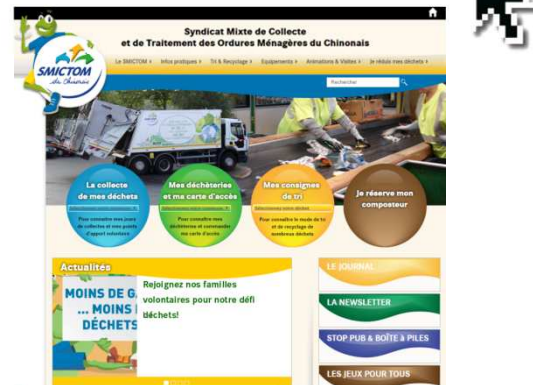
Syndicat Mixte de Collecte et de Traitement des Ordures Ménagères du Chinonais

SMICTOM du Chinonais

Le SMICTOM » Infos pratiques » Tri & Recyclage » Equipements » Animations & Visites » Je réduis mes déchets »

Rechercher

La collecte de mes déchets

Pour connaitre mes jours de collectes et mes points d'apport volontaire

Mes déchèteries et ma carte d'accès

Pour connaitre mes déchèteries et commander ma carte d'accès

Mes consignes de tri

Pour connaitre le mode de tri et de recyclage de nombreux déchets

Je réserve mon composteur

Actualités

MOINS DE G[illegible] ... MOINS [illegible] DÉCHETS

Rejoignez nos familles volontaires pour notre défi déchets!

LE JOURNAL

LA NEWSLETTER

STOP PUB & BOÎTE à PILES

LES JEUX POUR TOUS